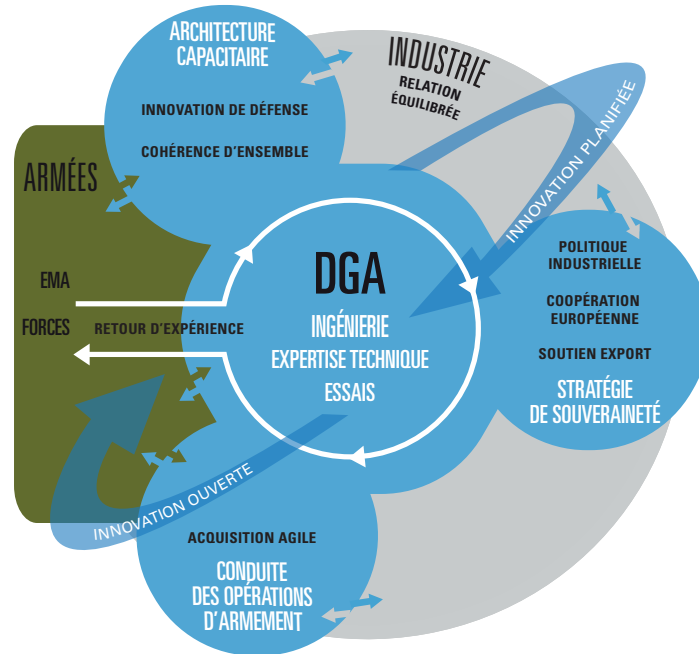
ARCHITECTURE CAPACITAIRE

INNOVATION DE DÉFENSE

COHÉRENCE D'ENSEMBLE

INDUSTRIE

RELATION ÉQUILIBRÉE

INNOVATION PLANIFIÉE

ARMÉES

EMA

FORCES

RETOUR D'EXPÉRIENCE

DGA

INGÉNIERIE

EXPERTISE TECHNIQUE

ESSAIS

POLITIQUE INDUSTRIELLE

COOPÉRATION EUROPÉENNE

SOUTIEN EXPORT

STRATÉGIE DE SOUVERAINETÉ

INNOVATION OUVERTE

ACQUISITION AGILE

CONDUITE DES OPÉRATIONS D'ARMEMENT